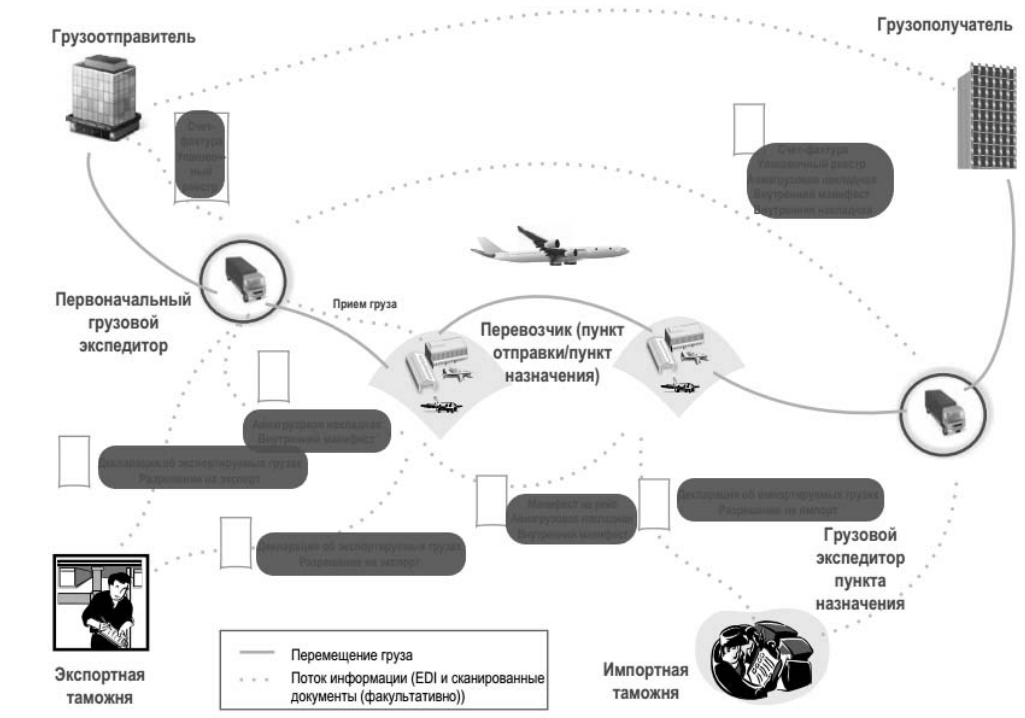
Грузоотправитель

Грузополучатель

Счет-фактура Упаковочный лист

Счет-фактура
Упаковочный реестр
Авиагрузовая накладная
Внутренний манифест
Внутренняя накладная

Первоначальный грузовой экспедитор

Прием груза

Перевозчик (пункт отправки/пункт назначения)

Авиагрузовая накладная
Внутренний манифест

Декларация об экспортируемых грузах
Разрешение на экспорт

Манифест на рейс
Авиагрузовая накладная
Внутренний манифест

Декларация об импортируемых грузах
Разрешение на импорт

Декларация об экспортируемых грузах
Разрешение на экспорт

Грузовой экспедитор пункта назначения

Перемещение груза
Поток информации (EDI и сканированные документы (факультативно))

Экспортная таможня

Импортная таможня